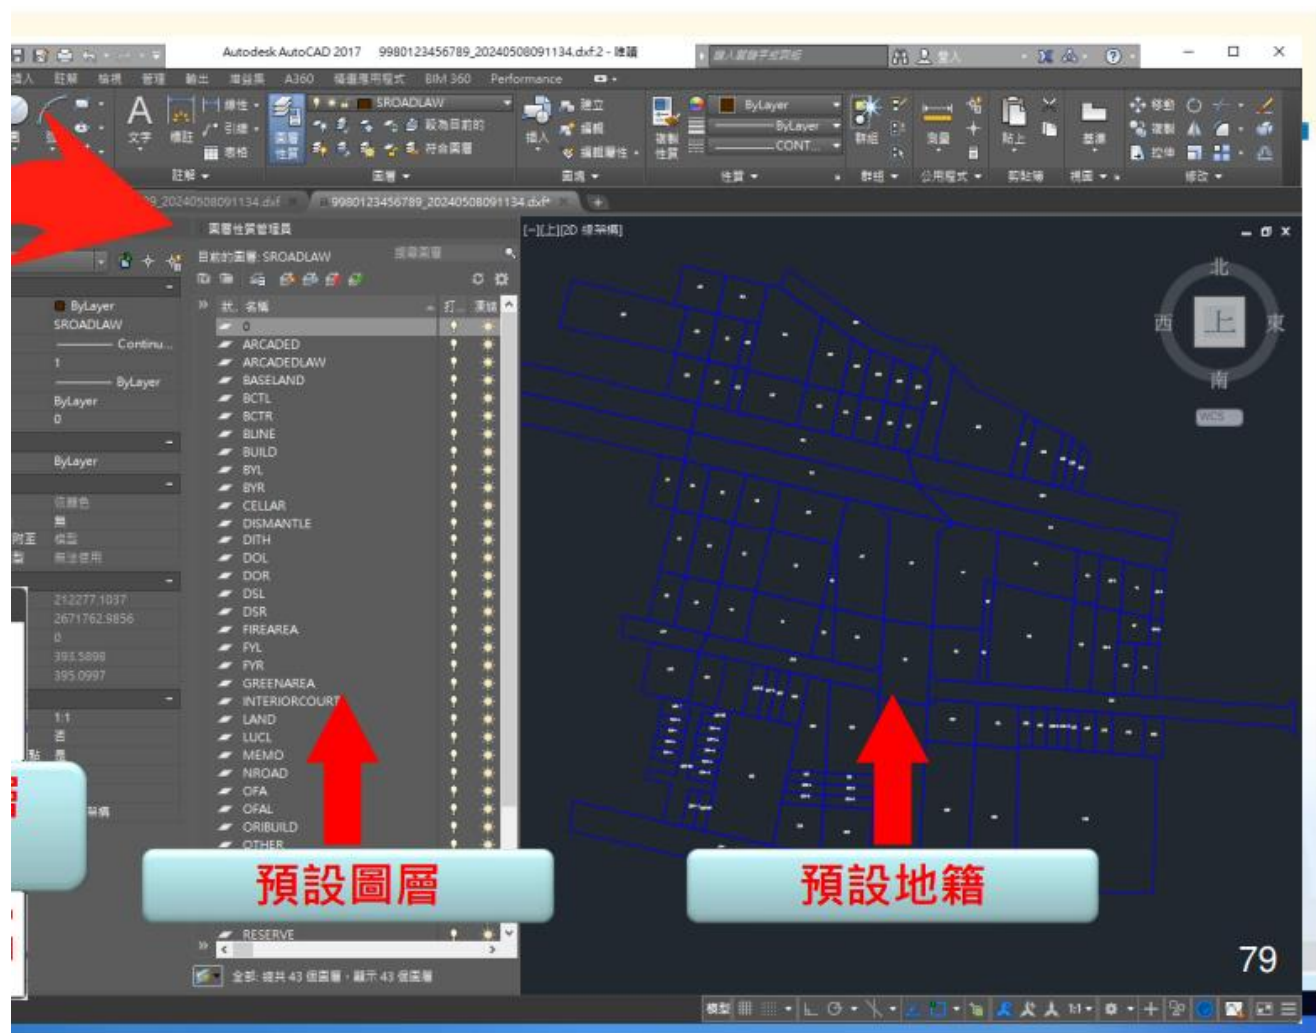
Autodesk AutoCAD 2017 9980123456789_20240508091134.dxf:2 - 唯讀

插入 註解 檢視 管理 輸出 增益集 A360 精選應用程式 BIM 360 Performance

文字 標註 線性 引線 表格 註解

圖層性質 SROADLAW 設為目前的 符合圖層 圖層

插入 建立 編輯 編輯屬性 圖塊

複製性質 ByLayer ByLayer CONT... 性質

群組 群組 量測 公用程式 貼上 剪貼簿 基準 視圖

移動 複製 拉伸 修改

9980123456789_20240508091134.dxf

圖層性質管理員

目前的圖層: SROADLAW

狀. 名稱 打. 凍結

0
ARCADED
ARCADEDLAW
BASELAND
BCTL
BCTR
BLINE
BUILD
BYL
BYR
CELLAR
DISMANTLE
DITH
DOL
DOR
DSL
DSR
FIREAREA
FYL
FYR
GREENAREA
INTERIORCOURT
LAND
LUCL
MEMO
NROAD
OFA
OFAL
ORIBUILD
OTHER
RESERVE

全部: 總共 43 個圖層，顯示 43 個圖層

ByLayer
SROADLAW
Continu...
1
ByLayer
ByLayer
0
ByLayer
依顏色
無
模型
無法使用
212277.1037
2671762.9856
0
395.5898
395.0997
1:1
否
是

[-][上][2D 線架構]

北
西 上 東
南
WCS

預設圖層

預設地籍

79

模型